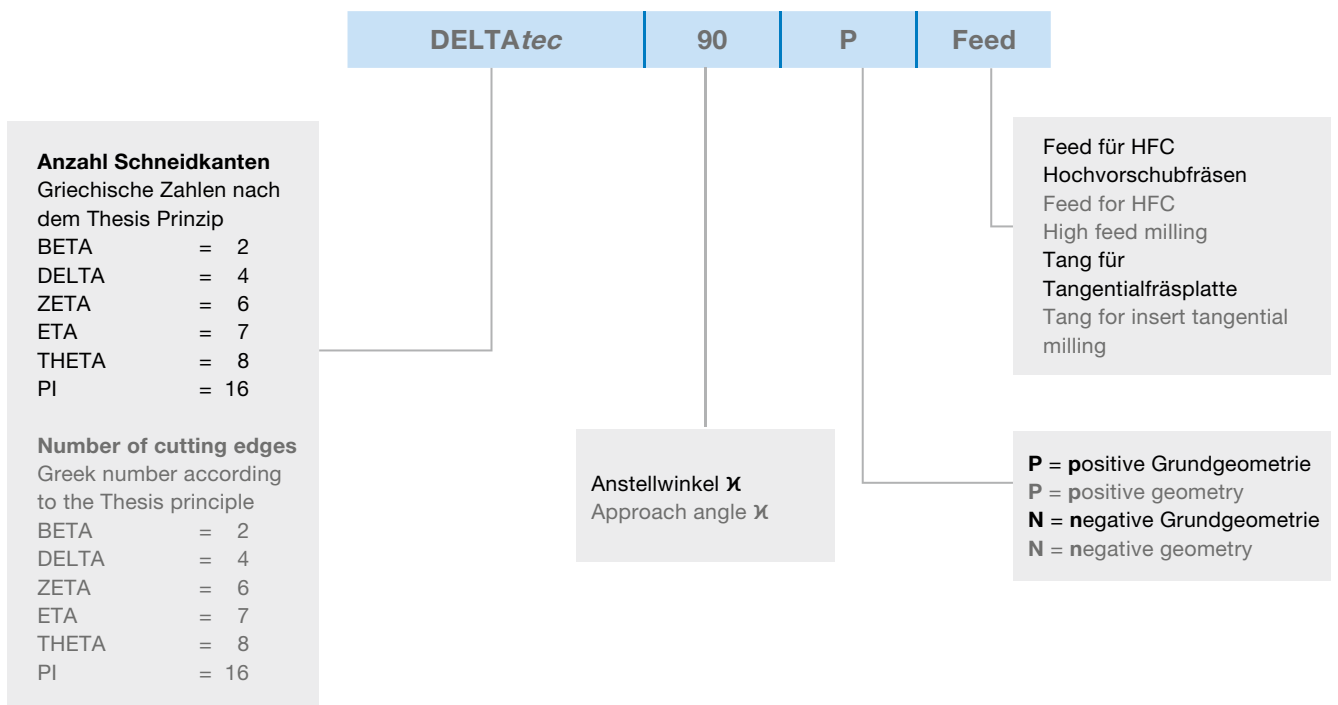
DELTA*tec* | 90 | P | Feed

**Anzahl Schneidkanten**
Griechische Zahlen nach dem Thesis Prinzip
BETA = 2
DELTA = 4
ZETA = 6
ETA = 7
THETA = 8
PI = 16

**Number of cutting edges**
Greek number according to the Thesis principle
BETA = 2
DELTA = 4
ZETA = 6
ETA = 7
THETA = 8
PI = 16

Anstellwinkel ϰ
Approach angle ϰ

Feed für HFC Hochvorschubfräsen
Feed for HFC High feed milling
Tang für Tangentialfräsplatte
Tang for insert tangential milling

**P** = **p**ositive Grundgeometrie
**P** = **p**ositive geometry
**N** = **n**egative Grundgeometrie
**N** = **n**egative geometry